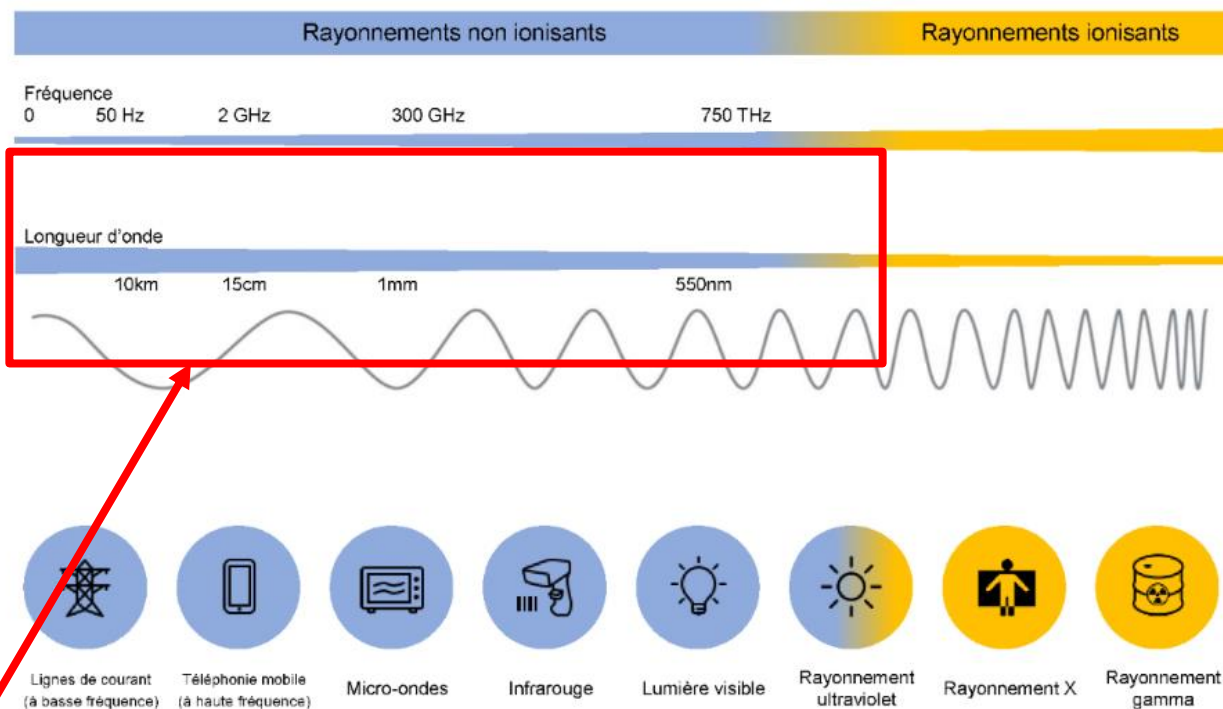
Rayonnements non ionisants

Rayonnements ionisants

Fréquence
0 50 Hz 2 GHz 300 GHz 750 THz

Longueur d'onde
10km 15cm 1mm 550nm

Lignes de courant (à basse fréquence)

Téléphonie mobile (à haute fréquence)

Micro-ondes

Infrarouge

Lumière visible

Rayonnement ultraviolet

Rayonnement X

Rayonnement gamma